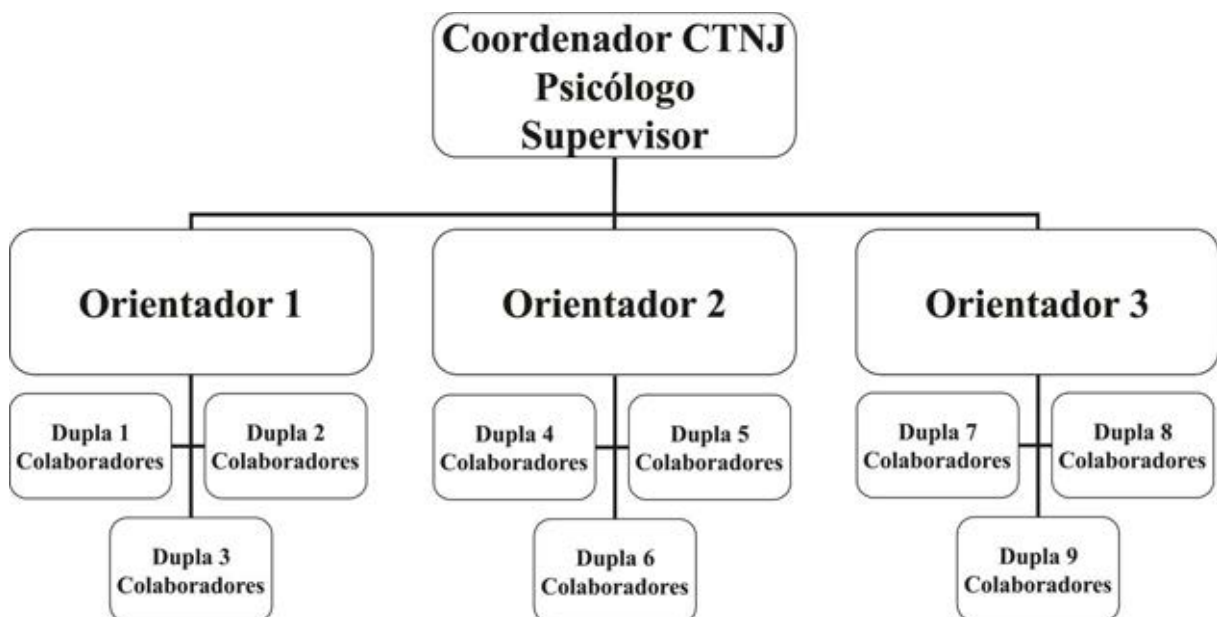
Coordenador CTNJ
Psicólogo
Supervisor

Orientador 1

Dupla 1
Colaboradores

Dupla 2
Colaboradores

Dupla 3
Colaboradores

Orientador 2

Dupla 4
Colaboradores

Dupla 5
Colaboradores

Dupla 6
Colaboradores

Orientador 3

Dupla 7
Colaboradores

Dupla 8
Colaboradores

Dupla 9
Colaboradores